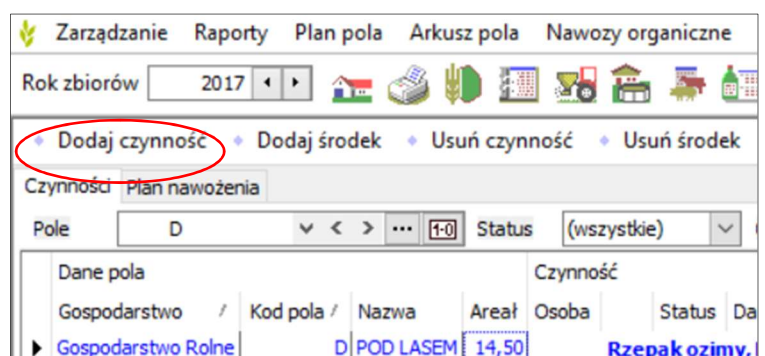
Zarządzanie Raporty Plan pola Arkusz pola Nawozy organiczne

Rok zbiorów 2017

Dodaj czynność Dodaj środek Usuń czynność Usuń środek

Czynności Plan nawożenia

Pole D ... 1-0 Status (wszystkie)

| Dane pola | | | | Czynność | | |
|---|---|---|---|---|---|---|
| Gospodarstwo | Kod pola | Nazwa | Areał | Osoba | Status | Da |
| Gospodarstwo Rolne | D | POD LASEM | 14,50 | Rzepak ozimy, | | |